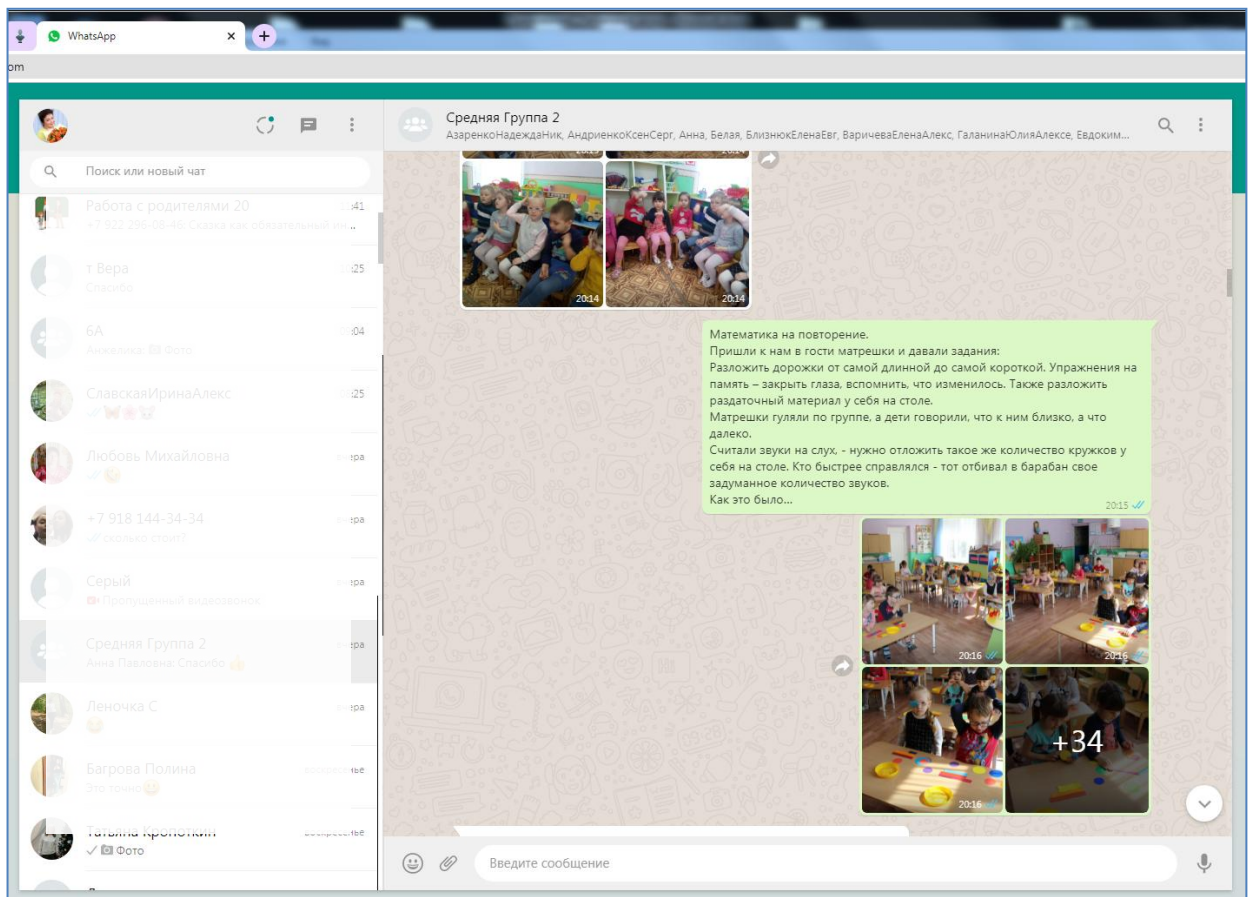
WhatsApp

om

Поиск или новый чат

Работа с родителями 20 :41
+7 922 296-06-46: Сказка как обязательный ин...

т Вера :25
Спасибо

6А :04
Анжелика: Фото

СлавскаяИринаАлекс :25

Любовь Михайловна вчера

+7 918 144-34-34 вчера
сколько стоит?

Серый вчера
Пропущенный видеозвонок

Средняя Группа 2 вчера
Анна Павловна: Спасибо

Леночка С вчера

Багрова Полина воскресенье
Это точно

Татьяна Кропоткин воскресенье
Фото

Средняя Группа 2
АзаренкоНадеждаНик, АндриенкоКсенСерг, Анна, Белая, БлизнюкЕленаЕвг, ВаричеваЕленаАлекс, ГаланинаЮлияАлексе, Евдоким...

20:14
20:14

Математика на повторение.
Пришли к нам в гости матрешки и давали задания:
Разложить дорожки от самой длинной до самой короткой. Упражнения на память – закрыть глаза, вспомнить, что изменилось. Также разложить раздаточный материал у себя на столе.
Матрешки гуляли по группе, а дети говорили, что к ним близко, а что далеко.
Считали звуки на слух, - нужно отложить такое же количество кружков у себя на столе. Кто быстрее справлялся - тот отбивал в барабан свое задуманное количество звуков.
Как это было...
20:15

20:16
20:16
20:16
+34

Введите сообщение